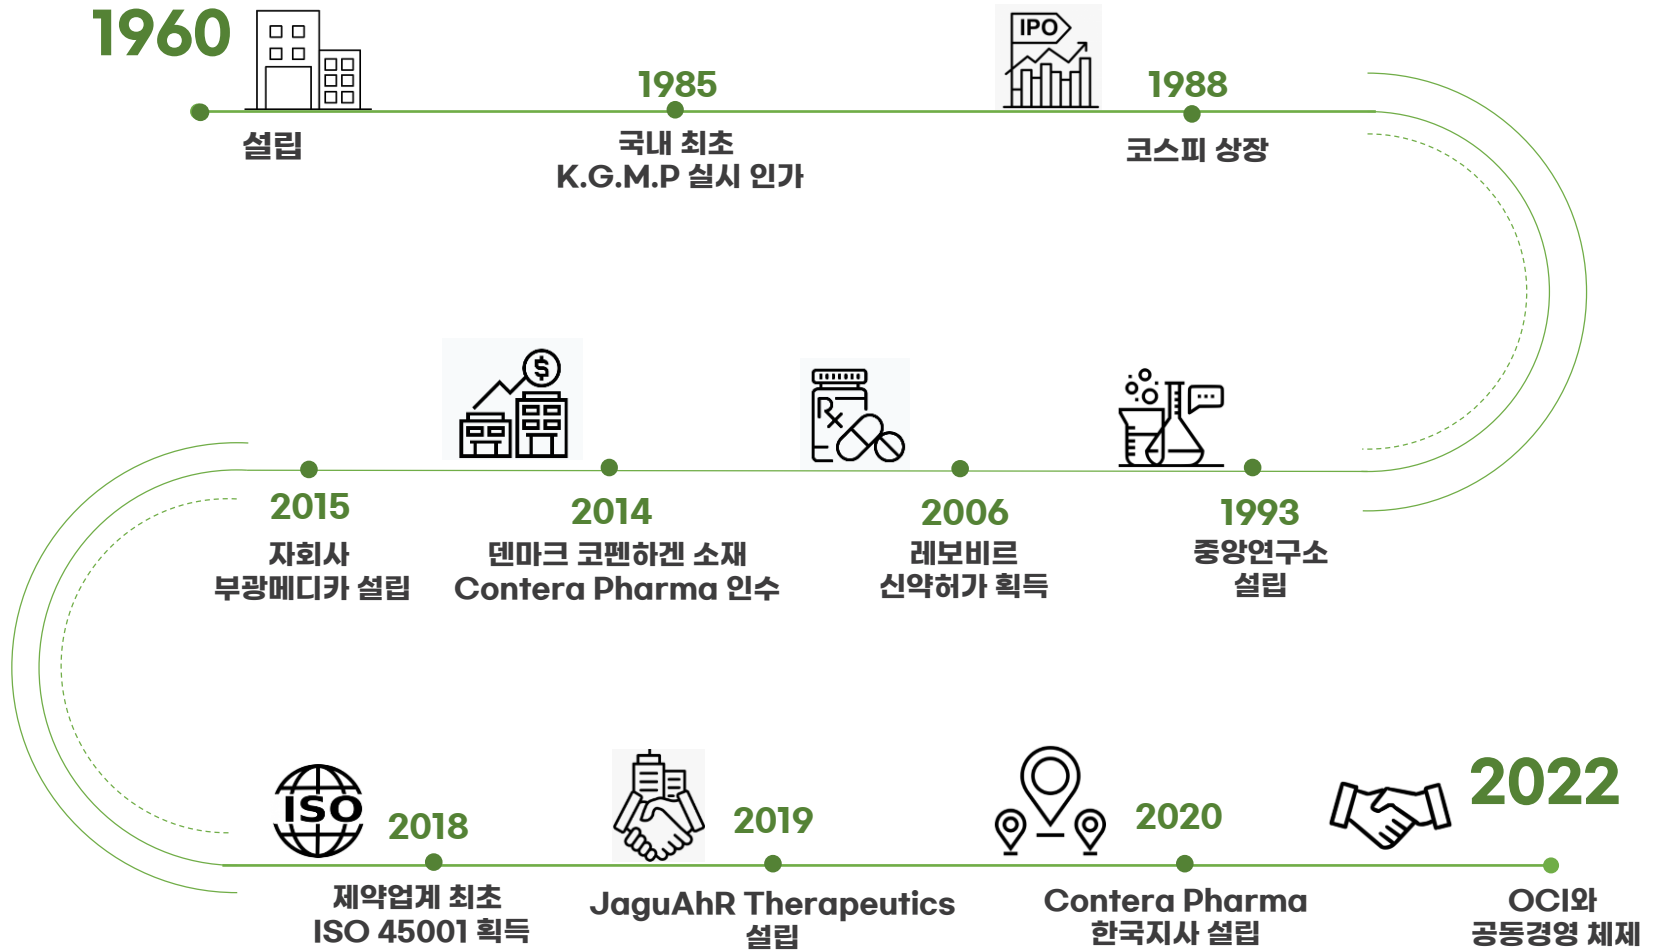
1960
설립

1985
국내 최초
K.G.M.P 실시 인가

IPO

1988
코스피 상장

1993
중앙연구소
설립

2006
레보비르
신약허가 획득

2014
덴마크 코펜하겐 소재
Contera Pharma 인수

2015
자회사
부광메디카 설립

ISO

2018
제약업계 최초
ISO 45001 획득

2019
JaguAhR Therapeutics
설립

2020
Contera Pharma
한국지사 설립

2022
OCI와
공동경영 체제